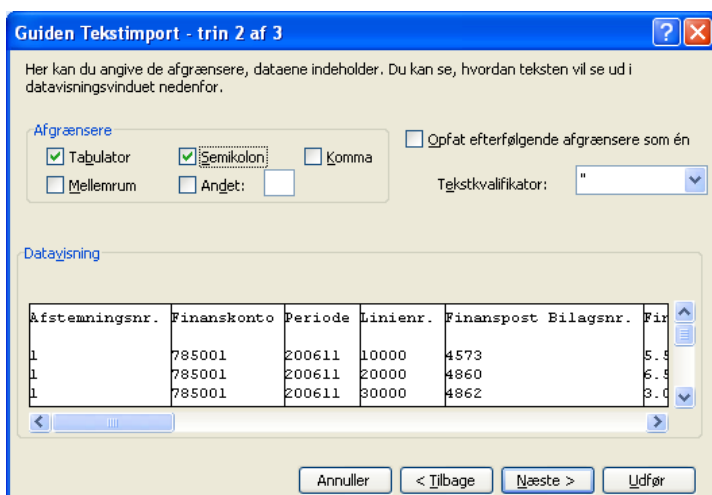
Guiden Tekstimport - trin 2 af 3

Her kan du angive de afgrænsere, dataene indeholder. Du kan se, hvordan teksten vil se ud i datavisningsvinduet nedenfor.

Afgrænsere
Tabulator
Semikolon
Komma
Mellemrum
Andet:

Opfat efterfølgende afgrænsere som én

Tekstkvalifikator: "

Datavisning

| Afstemningsnr. | Finanskonto | Periode | Linienr. | Finanspost Bilagsnr. | Fi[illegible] |
|---|---|---|---|---|---|
| 1 | 785001 | 200611 | 10000 | 4573 | 5.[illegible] |
| 1 | 785001 | 200611 | 20000 | 4860 | 6.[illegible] |
| 1 | 785001 | 200611 | 30000 | 4862 | 3.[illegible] |

Annuller
< Tilbage
Næste >
Udfør